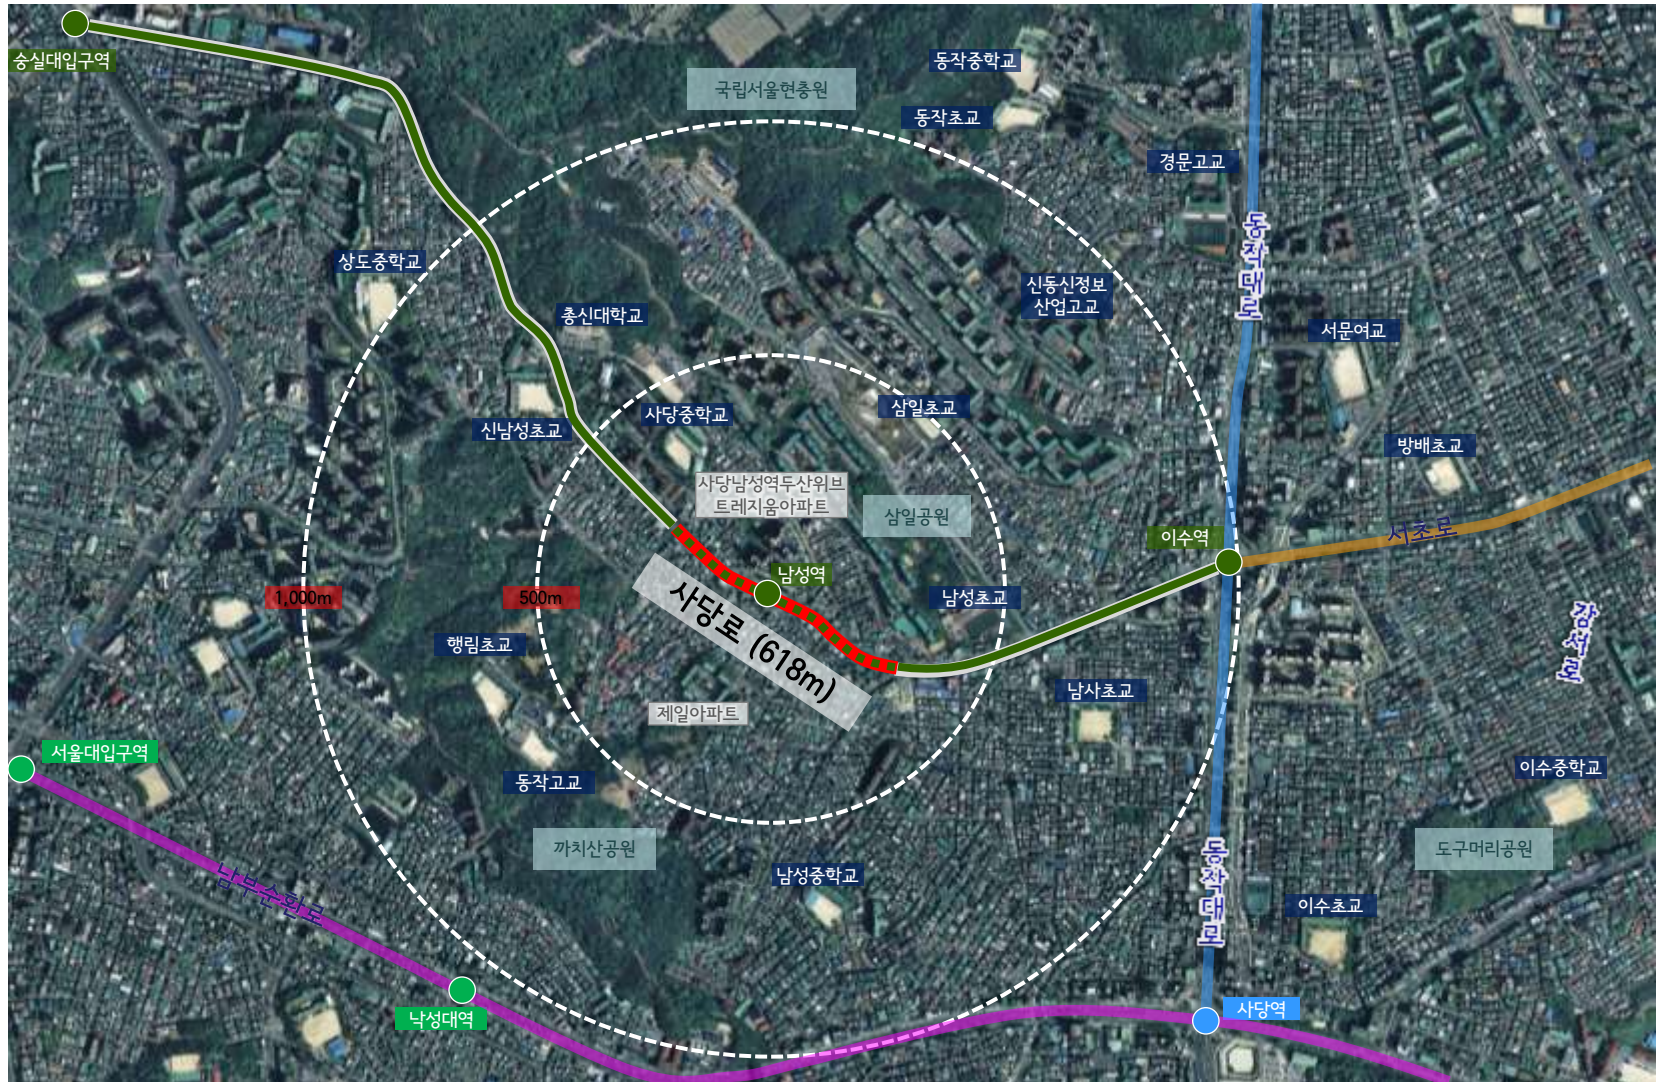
숭실대입구역
국립서울현충원
동작중학교
동작초교
경문고교
동작대로
상도중학교
총신대학교
신동신정보산업고교
서문여교
사당중학교
삼일초교
신남성초교
방배초교
사당남성역두산위브트레지움아파트
삼일공원
이수역
서초로
남성역
1,000m
500m
사당로 (618m)
남성초교
강서로
행림초교
남사초교
제일아파트
서울대입구역
이수중학교
동작고교
까치산공원
동작대로
도구머리공원
남성중학교
이수초교
남부순환로
낙성대역
사당역